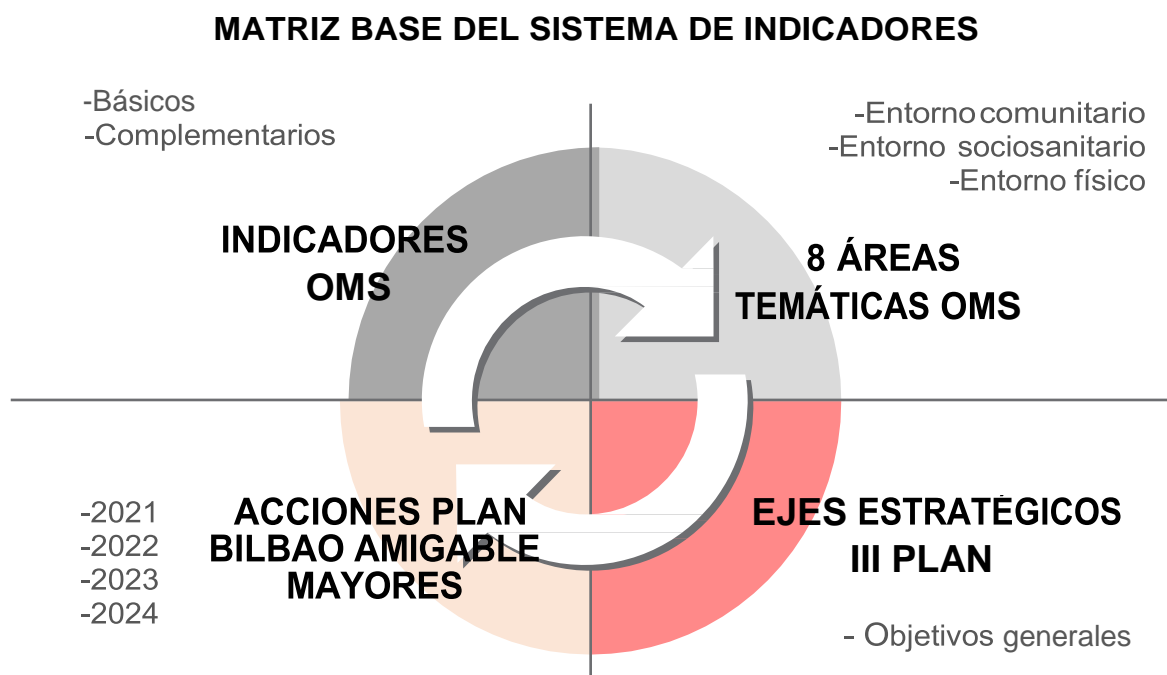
MATRIZ BASE DEL SISTEMA DE INDICADORES

-Básicos
-Complementarios

INDICADORES OMS

-Entorno comunitario
-Entorno sociosanitario
-Entorno físico

8 ÁREAS TEMÁTICAS OMS

-2021
-2022
-2023
-2024

ACCIONES PLAN BILBAO AMIGABLE MAYORES

EJES ESTRATÉGICOS III PLAN

- Objetivos generales